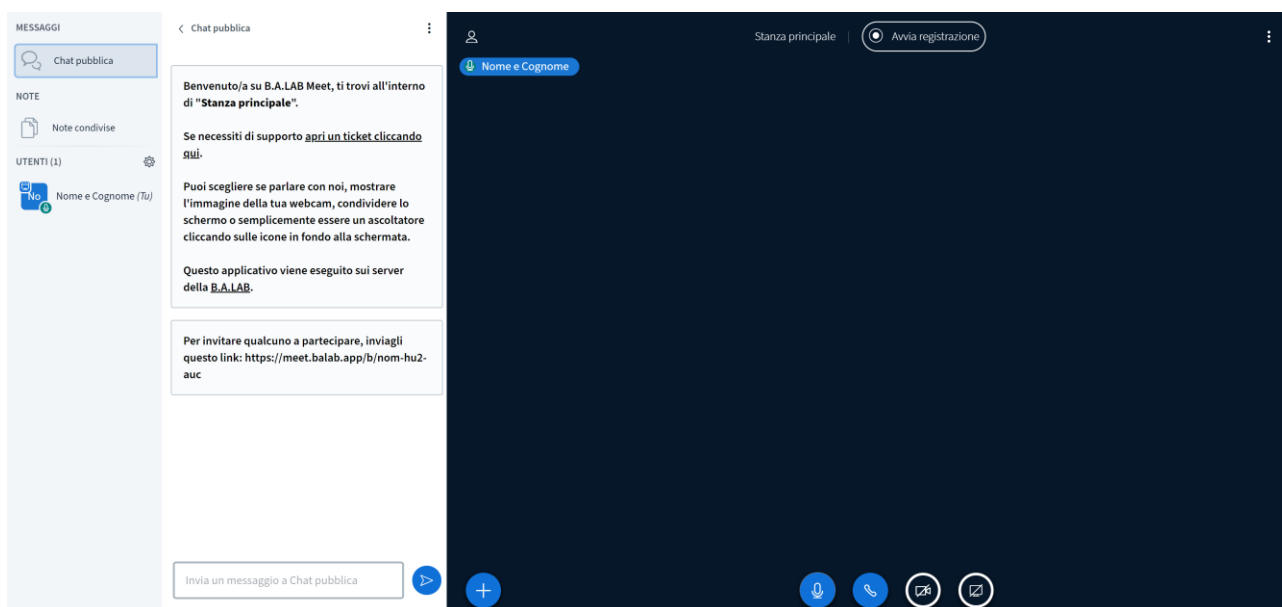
MESSAGGI

Chat pubblica

NOTE

Note condivise

UTENTI (1)

No Nome e Cognome (Tu)

Chat pubblica

Benvenuto/a su B.A.LAB Meet, ti trovi all'interno di "Stanza principale".

Se necessiti di supporto apri un ticket cliccando qui.

Puoi scegliere se parlare con noi, mostrare l'immagine della tua webcam, condividere lo schermo o semplicemente essere un ascoltatore cliccando sulle icone in fondo alla schermata.

Questo applicativo viene eseguito sui server della B.A.LAB.

Per invitare qualcuno a partecipare, inviagli questo link: https://meet.balab.app/b/nom-hu2-auc

Invia un messaggio a Chat pubblica

Stanza principale

Avvia registrazione

Nome e Cognome